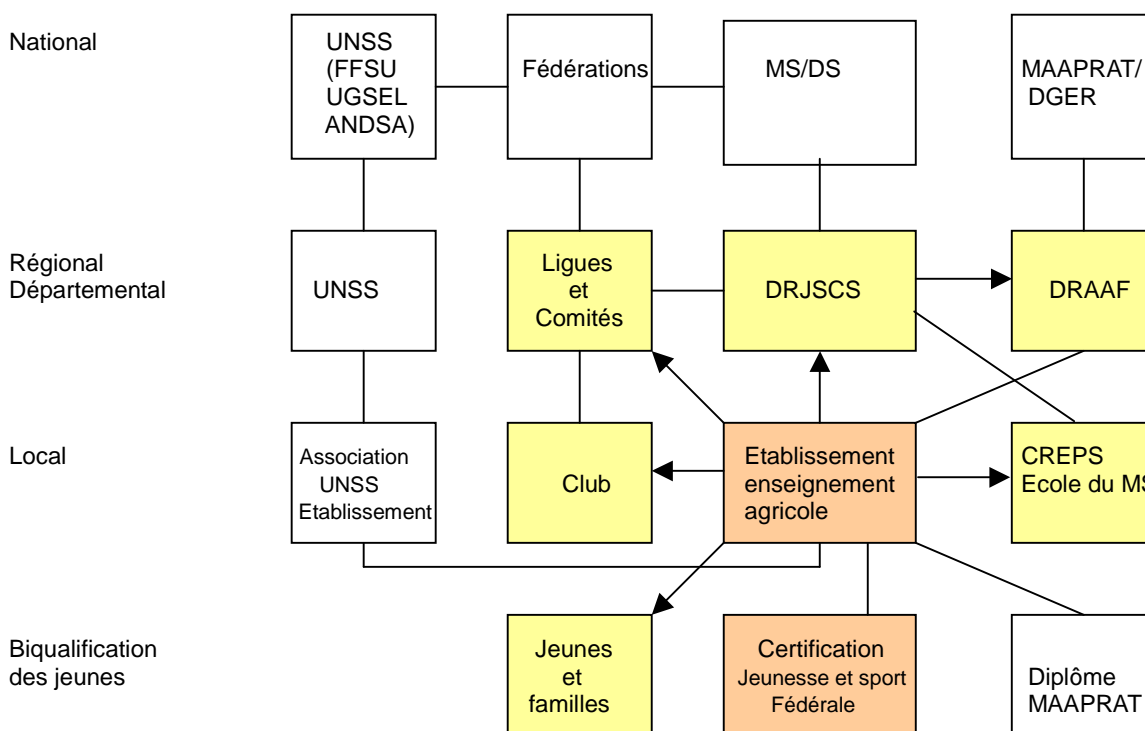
National

UNSS (FFSU UGSEL ANDSA)

Fédérations

MS/DS

MAAPRAT/ DGER

Régional Départemental

UNSS

Ligues et Comités

DRJSCS

DRAAF

Local

Association UNSS Etablissement

Club

Etablissement enseignement agricole

CREPS Ecole du M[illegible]

Biqualification des jeunes

Jeunes et familles

Certification Jeunesse et sport Fédérale

Diplôme MAAPRAT